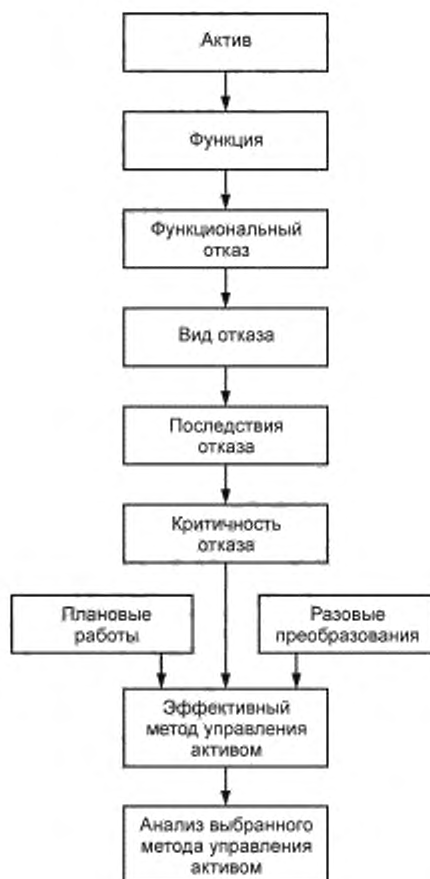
Актив

Функция

Функциональный отказ

Вид отказа

Последствия отказа

Критичность отказа

Плановые работы

Разовые преобразования

Эффективный метод управления активом

Анализ выбранного метода управления активом